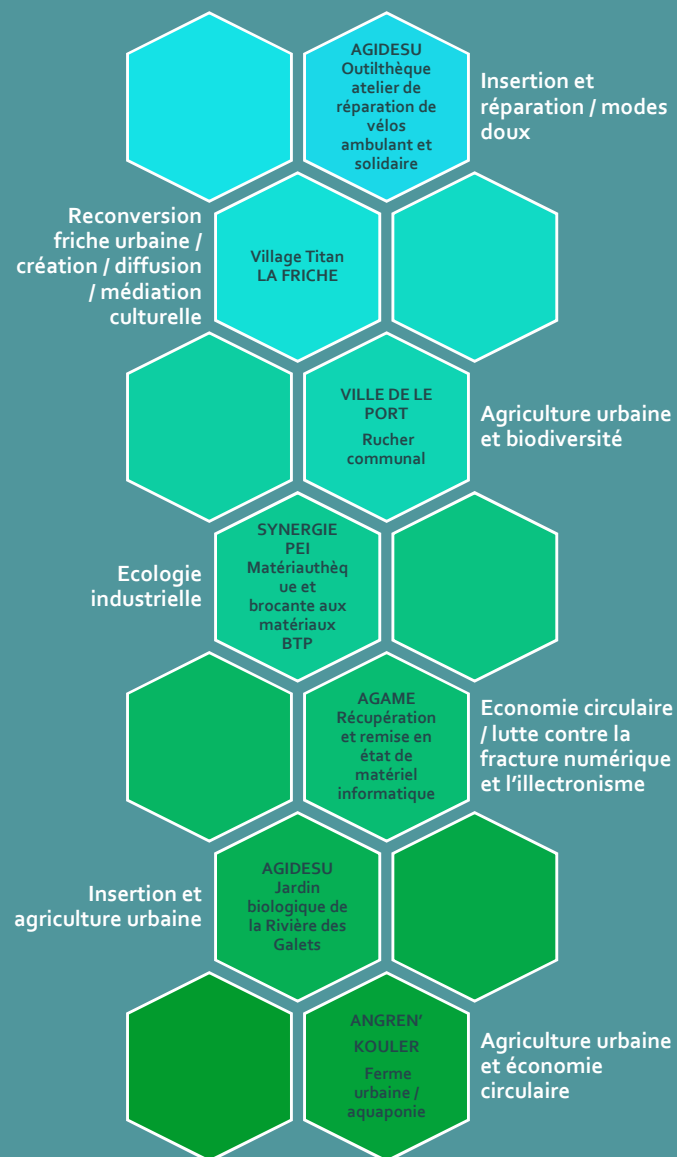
AGIDESU
Outilthèque atelier de réparation de vélos ambulant et solidaire

Insertion et réparation / modes doux

Reconversion friche urbaine / création / diffusion / médiation culturelle

Village Titan
LA FRICHE

VILLE DE LE PORT
Rucher communal

Agriculture urbaine et biodiversité

Ecologie industrielle

SYNERGIE PEI
Matériauthèque et brocante aux matériaux BTP

AGAME
Récupération et remise en état de matériel informatique

Economie circulaire / lutte contre la fracture numérique et l'illectronisme

Insertion et agriculture urbaine

AGIDESU
Jardin biologique de la Rivière des Galets

ANGREN' KOULER
Ferme urbaine / aquaponie

Agriculture urbaine et économie circulaire